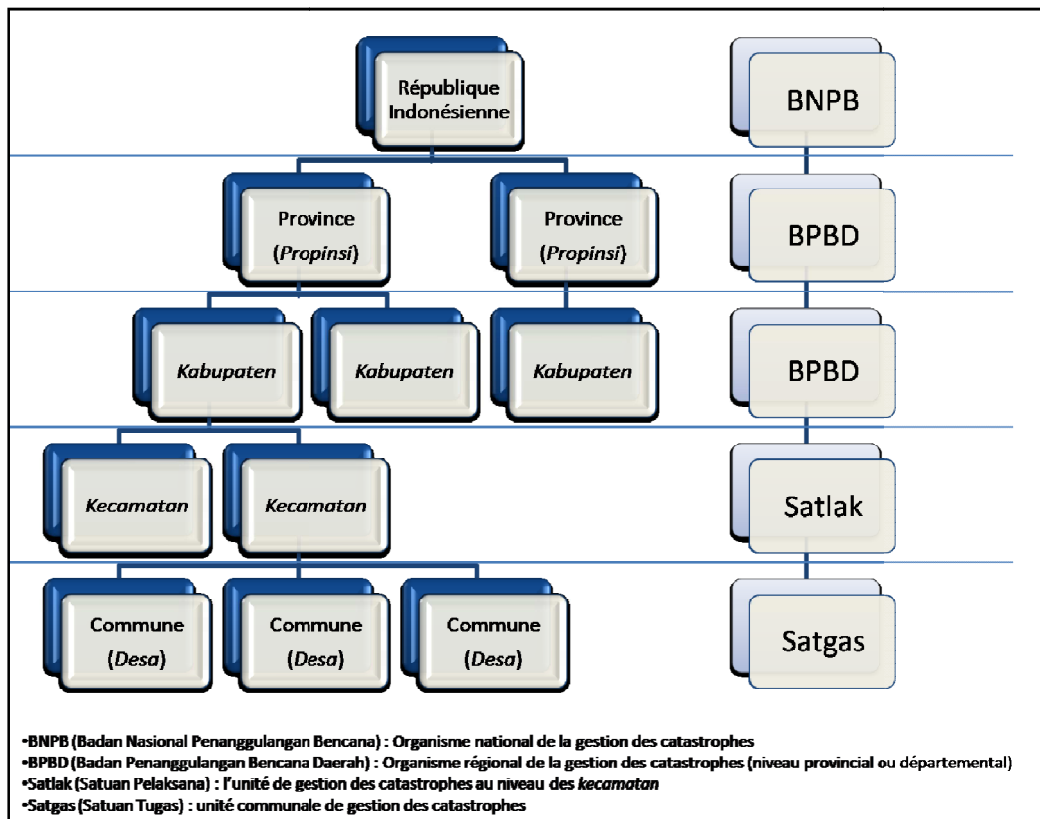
République Indonésienne

BNPB

Province (*Propinsi*)

Province (*Propinsi*)

BPBD

*Kabupaten*

*Kabupaten*

*Kabupaten*

BPBD

*Kecamatan*

*Kecamatan*

Satlak

Commune (*Desa*)

Commune (*Desa*)

Commune (*Desa*)

Satgas

•BNPB (Badan Nasional Penanggulangan Bencana) : Organisme national de la gestion des catastrophes
•BPBD (Badan Penanggulangan Bencana Daerah) : Organisme régional de la gestion des catastrophes (niveau provincial ou départemental)
•Satlak (Satuan Pelaksana) : l'unité de gestion des catastrophes au niveau des *kecamatan*
•Satgas (Satuan Tugas) : unité communale de gestion des catastrophes